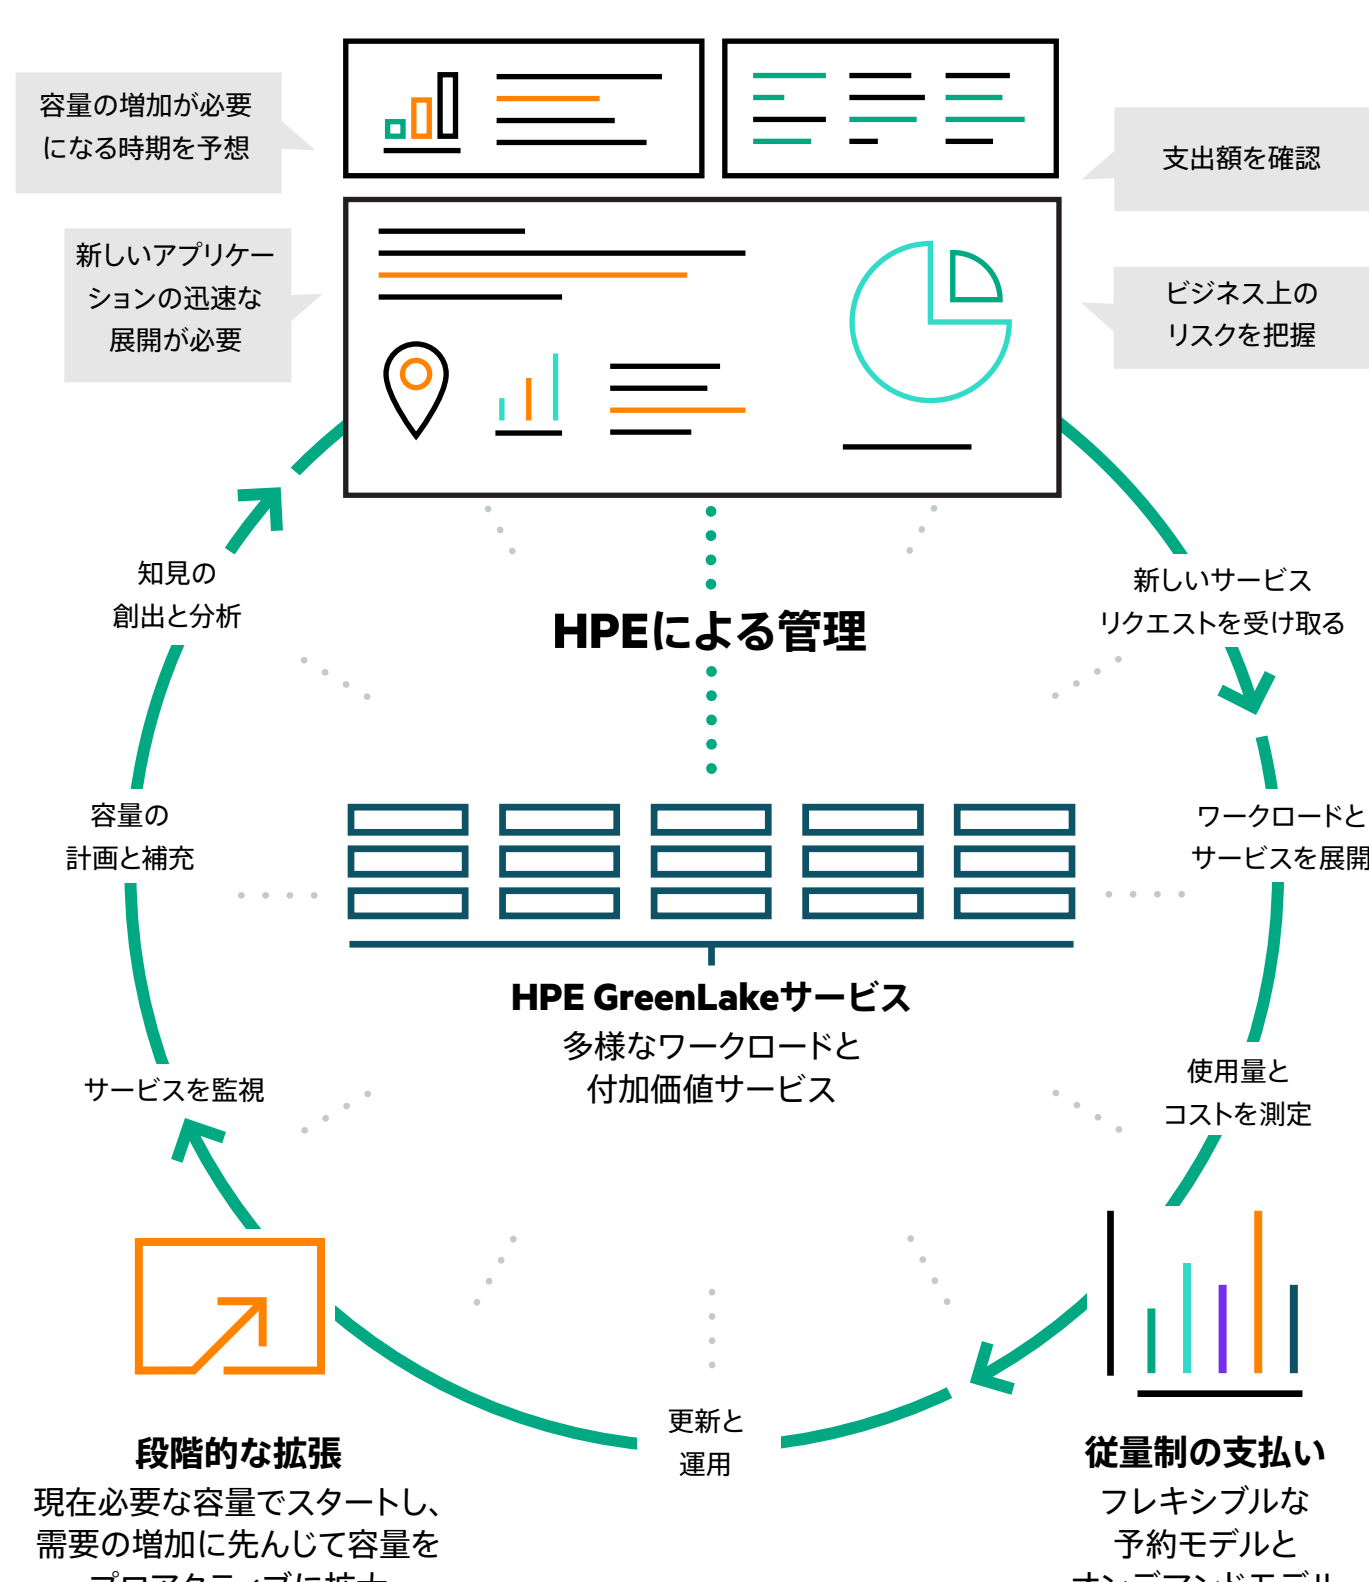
容量の増加が必要になる時期を予想

支出額を確認

新しいアプリケーションの迅速な展開が必要

ビジネス上のリスクを把握

知見の創出と分析

HPEによる管理

新しいサービスリクエストを受け取る

容量の計画と補充

ワークロードとサービスを展開

HPE GreenLakeサービス
多様なワークロードと付加価値サービス

サービスを監視

使用量とコストを測定

更新と運用

段階的な拡張
現在必要な容量でスタートし、需要の増加に先んじて容量を
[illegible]

従量制の支払い
フレキシブルな予約モデルと
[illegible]